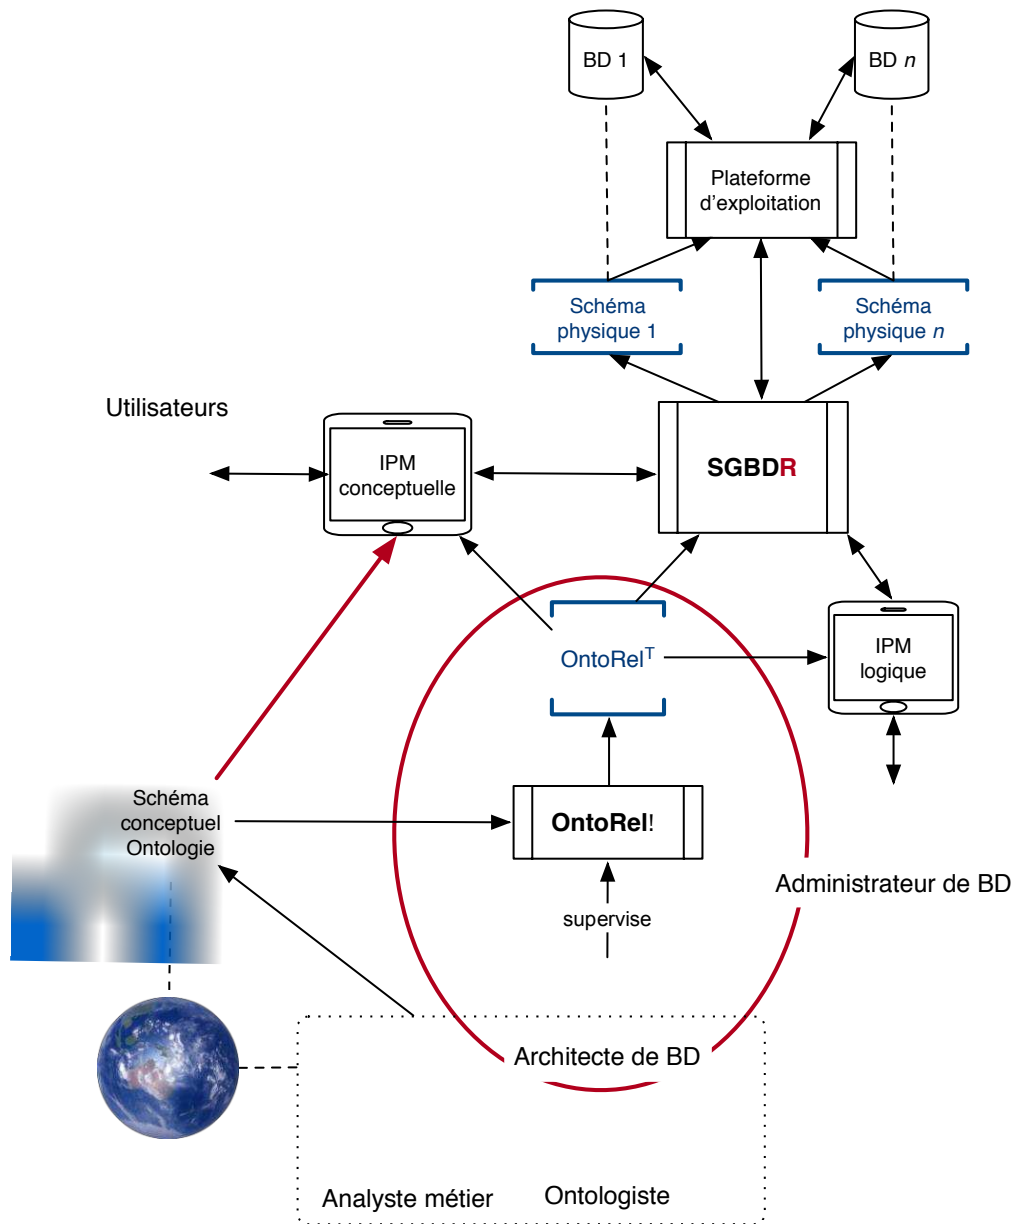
BD 1

BD $n$

Plateforme d'exploitation

Schéma physique 1

Schéma physique $n$

Utilisateurs

IPM conceptuelle

SGBDR

OntoRel$^T$

IPM logique

Schéma conceptuel Ontologie

OntoRel!

supervise

Administrateur de BD

Architecte de BD

Analyste métier

Ontologiste